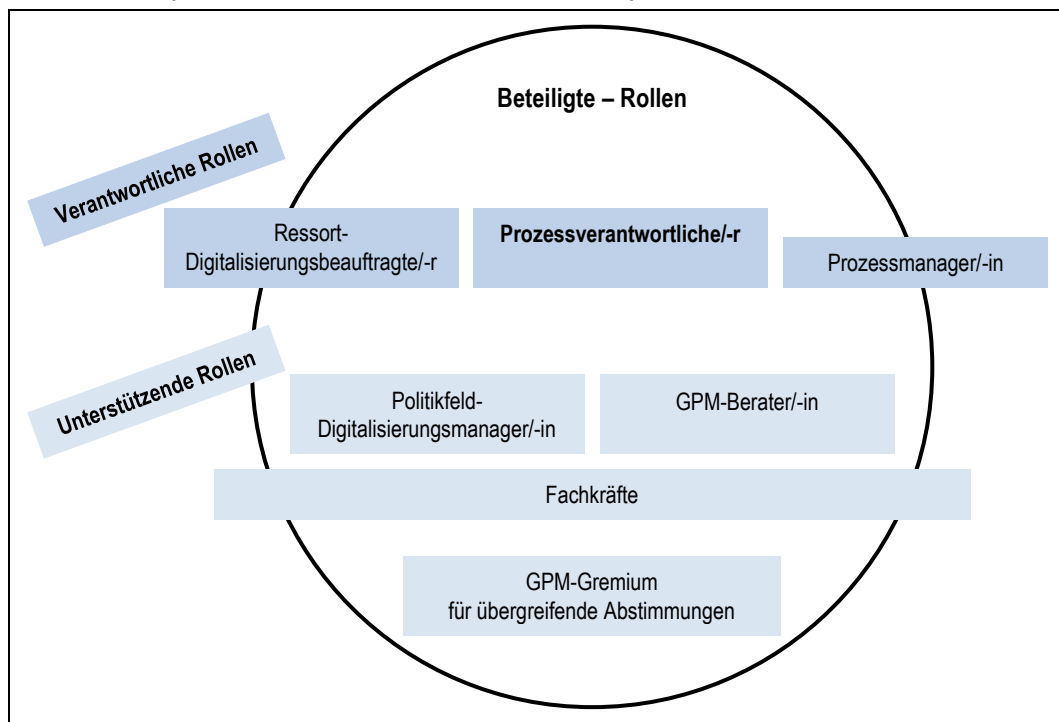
Beteiligte – Rollen

Verantwortliche Rollen

Ressort-Digitalisierungsbeauftragte/-r

Prozessverantwortliche/-r

Prozessmanager/-in

Unterstützende Rollen

Politikfeld-Digitalisierungsmanager/-in

GPM-Berater/-in

Fachkräfte

GPM-Gremium für übergreifende Abstimmungen